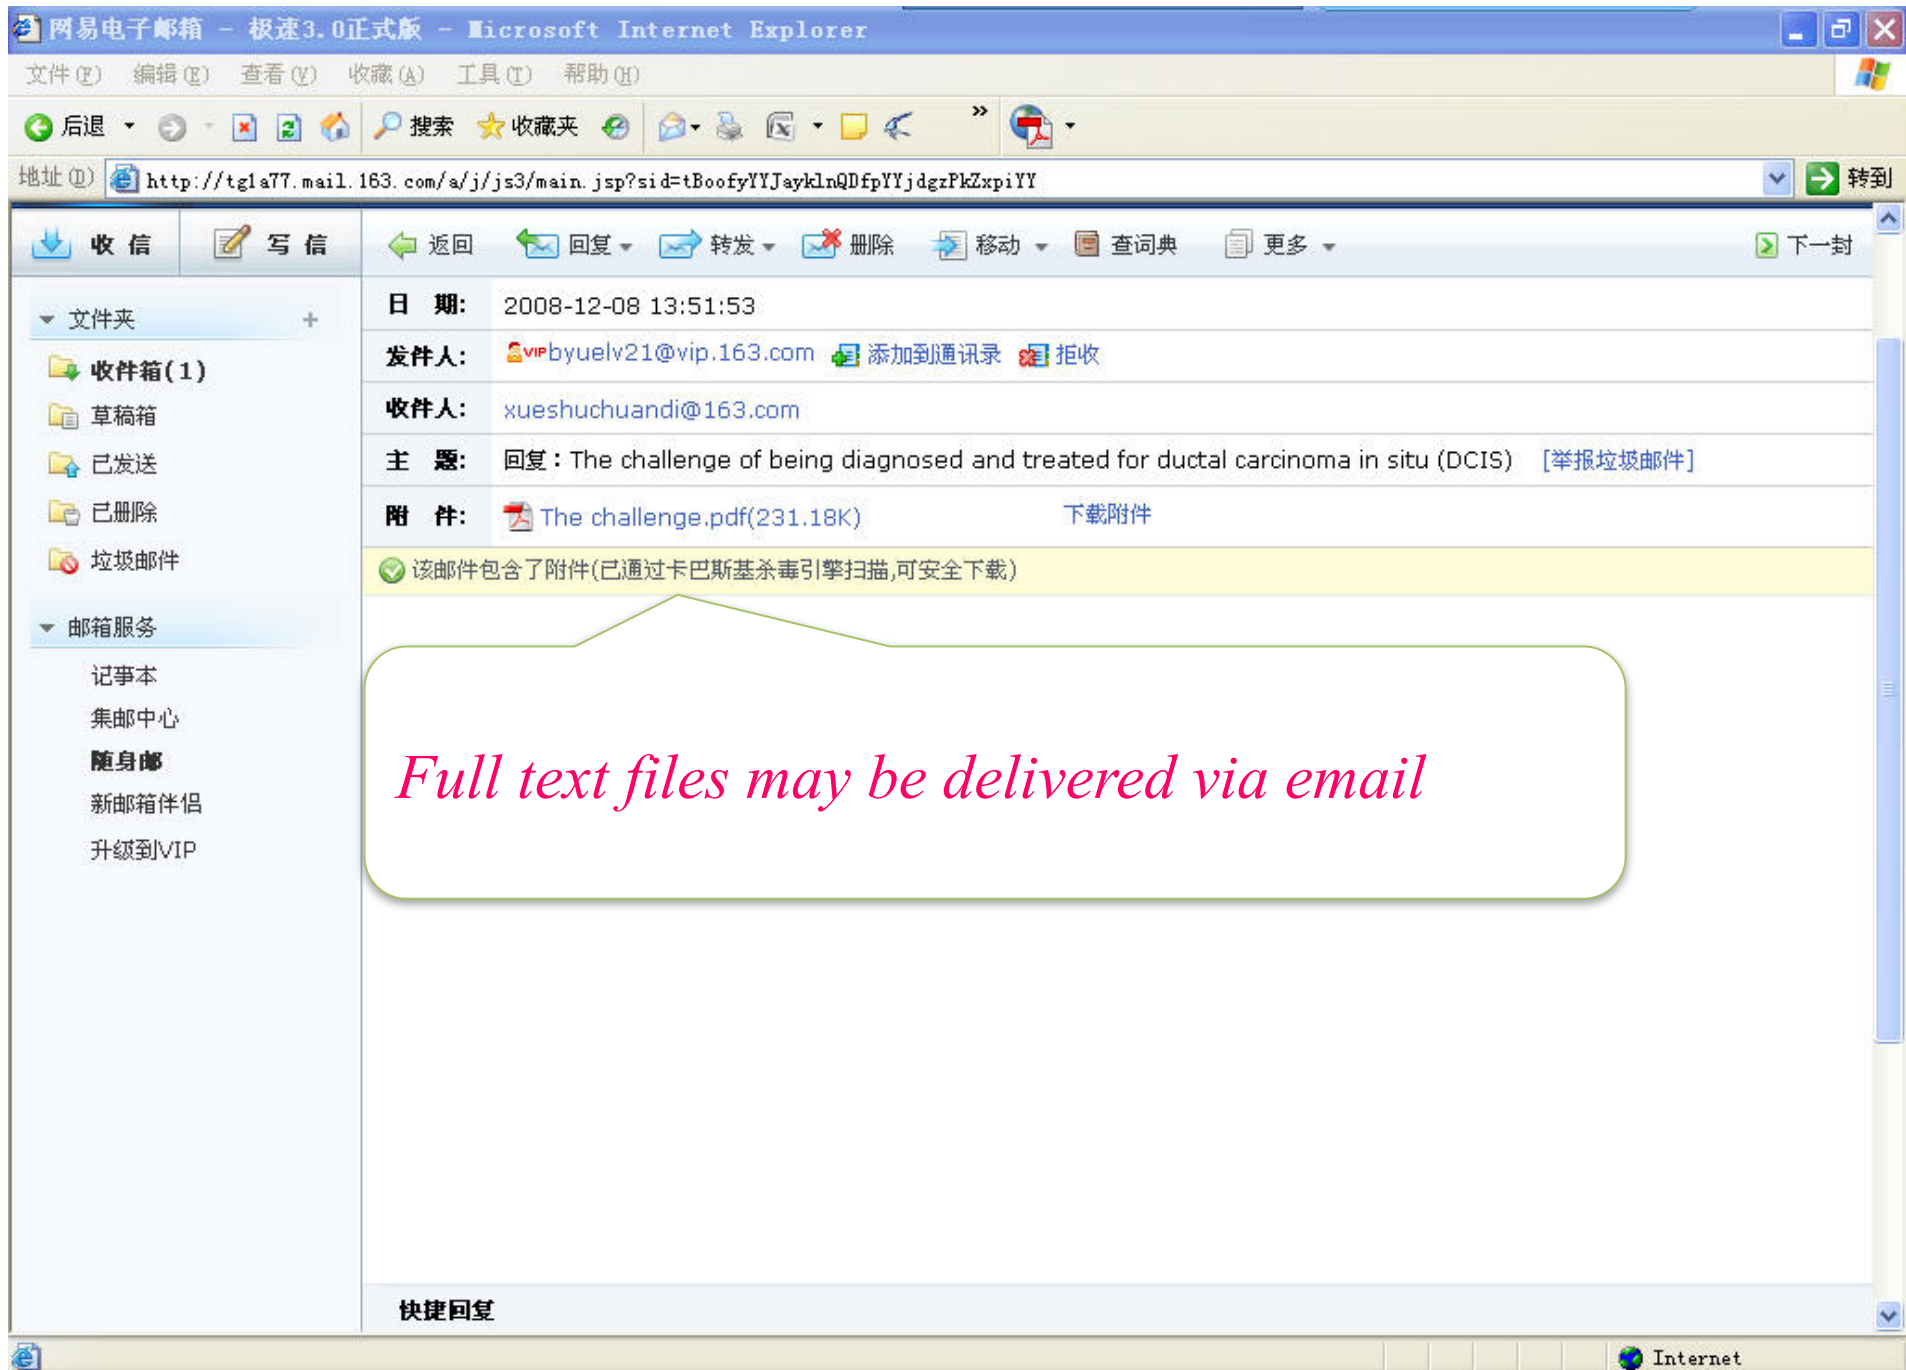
网易电子邮箱 - 极速3.0正式版 - Microsoft Internet Explorer

文件(F) 编辑(E) 查看(V) 收藏(A) 工具(T) 帮助(H)

后退 搜索 收藏夹 »

地址(D) http://tg1a77.mail.163.com/a/j/js3/main.jsp?sid=tBoofyYYJayklnQDfpYYjdgzPkZxpiYY 转到

收信 写信

返回 回复 转发 删除 移动 查词典 更多 下一封

文件夹 +

收件箱(1)
草稿箱
已发送
已删除
垃圾邮件

邮箱服务

记事本
集邮中心
随身邮
新邮箱伴侣
升级到VIP

| 日期: | 2008-12-08 13:51:53 |
|---|---|
| 发件人: | VIP byuelv21@vip.163.com 添加到通讯录 拒收 |
| 收件人: | xueshuchuandi@163.com |
| 主题: | 回复：The challenge of being diagnosed and treated for ductal carcinoma in situ (DCIS) [举报垃圾邮件] |
| 附件: | The challenge.pdf(231.18K) 下载附件 |

该邮件包含了附件(已通过卡巴斯基杀毒引擎扫描,可安全下载)

Full text files may be delivered via email

快捷回复

Internet